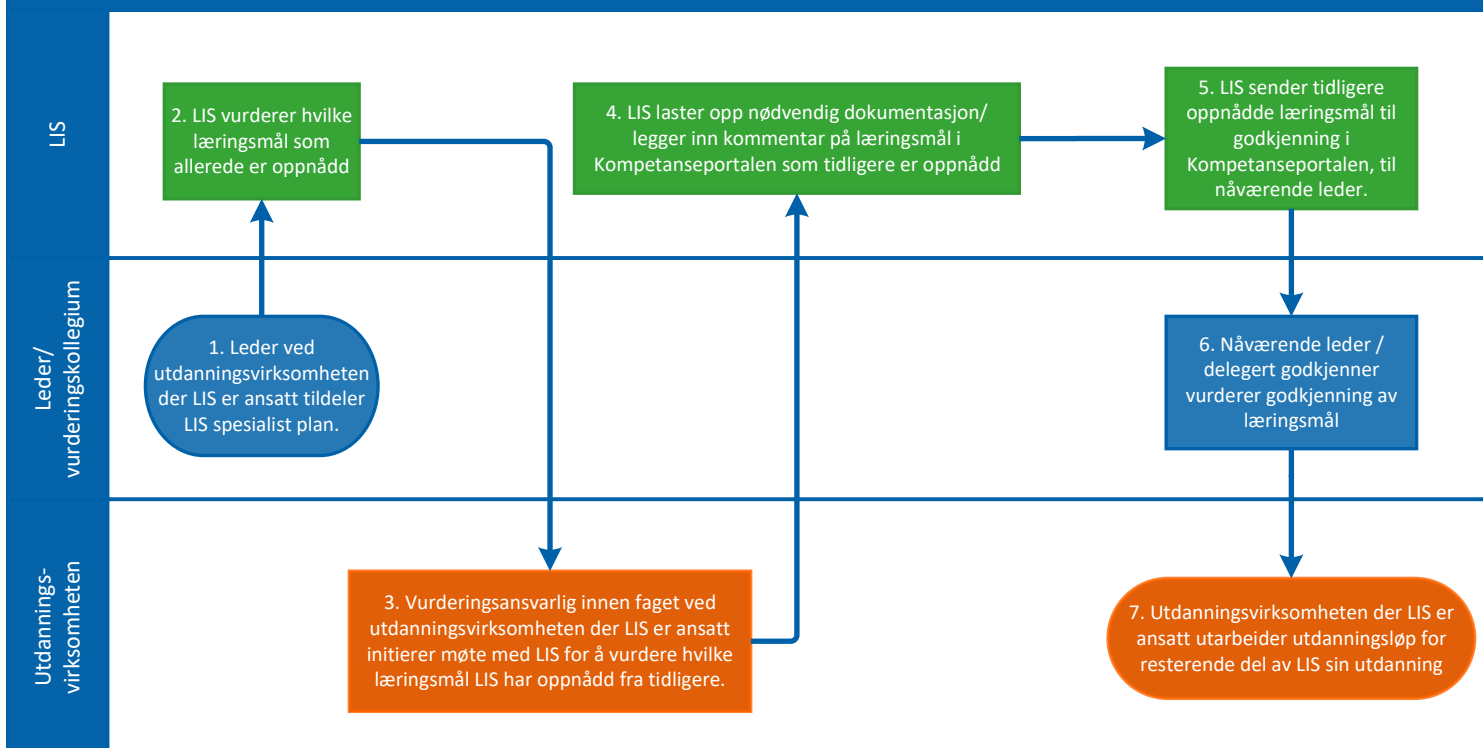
LIS

Leder/ vurderingskollegium

Utdannings-virksomheten

1. Leder ved utdanningsvirksomheten der LIS er ansatt tildeler LIS spesialist plan.

2. LIS vurderer hvilke læringsmål som allerede er oppnådd

3. Vurderingsansvarlig innen faget ved utdanningsvirksomheten der LIS er ansatt initierer møte med LIS for å vurdere hvilke læringsmål LIS har oppnådd fra tidligere.

4. LIS laster opp nødvendig dokumentasjon/ legger inn kommentar på læringsmål i Kompetanseportalen som tidligere er oppnådd

5. LIS sender tidligere oppnådde læringsmål til godkjenning i Kompetanseportalen, til nåværende leder.

6. Nåværende leder / delegert godkjenner vurderer godkjenning av læringsmål

7. Utdanningsvirksomheten der LIS er ansatt utarbeider utdanningsløp for resterende del av LIS sin utdanning